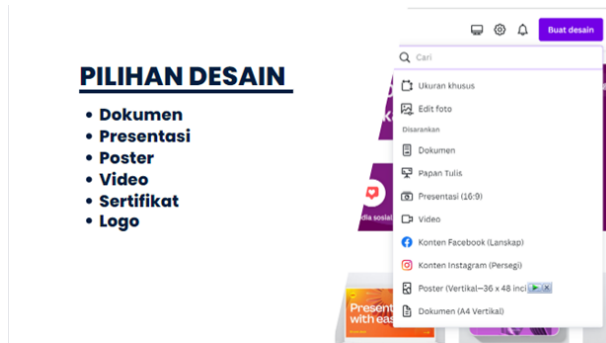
PILIHAN DESAIN

- Dokumen
- Presentasi
- Poster
- Video
- Sertifikat
- Logo

Buat desain

Cari

Ukuran khusus

Edit foto

Disarankan

Dokumen

Papan Tulis

Presentasi (16:9)

Video

Konten Facebook (Lanskap)

Konten Instagram (Persegi)

Poster (Vertikal—36 x 48 inci)

Dokumen (A4 Vertikal)

edia sosial

Presen with eas